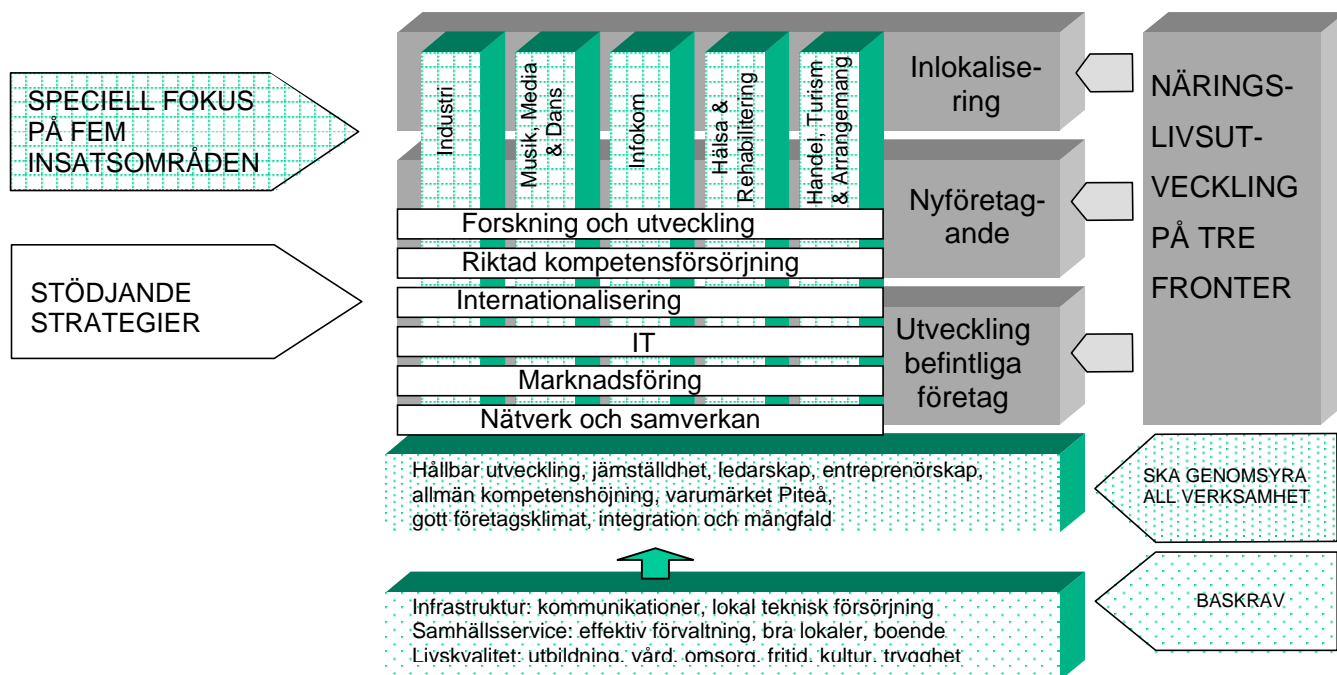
SPECIELL FOKUS PÅ FEM INSATSOMRÅDEN

Industri

Musik, Media & Dans

Infokom

Hälsa & Rehabilitering

Handel, Turism & Arrangemang

Inlokalisering

NÄRINGSLIVSUTVECKLING PÅ TRE FRONTER

Nyföretagande

STÖDJANDE STRATEGIER

Forskning och utveckling

Riktad kompetensförsörjning

Internationalisering

IT

Marknadsföring

Nätverk och samverkan

Utveckling befintliga företag

Hållbar utveckling, jämställdhet, ledarskap, entreprenörskap, allmän kompetenshöjning, varumärket Piteå, gott företagsklimat, integration och mångfald

SKA GENOMSYRA ALL VERKSAMHET

Infrastruktur: kommunikationer, lokal teknisk försörjning
Samhällsservice: effektiv förvaltning, bra lokaler, boende
Livskvalitet: utbildning, vård, omsorg, fritid, kultur, trygghet

BASKRAV